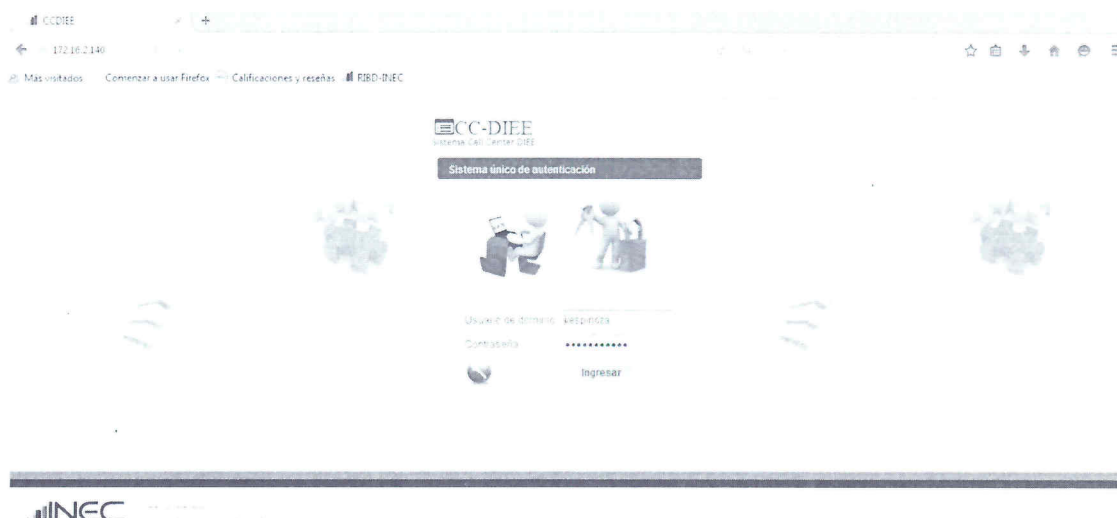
CCDIEE

172.16.2.140

Más visitados Comenzar a usar Firefox Calificaciones y reseñas RIBD-INEC

CC-DIEE
Sistema Call Center DIEE

Sistema único de autenticación

Usuario de dominio kespinoza
Contraseña ••••••••••••

Ingresar

INEC